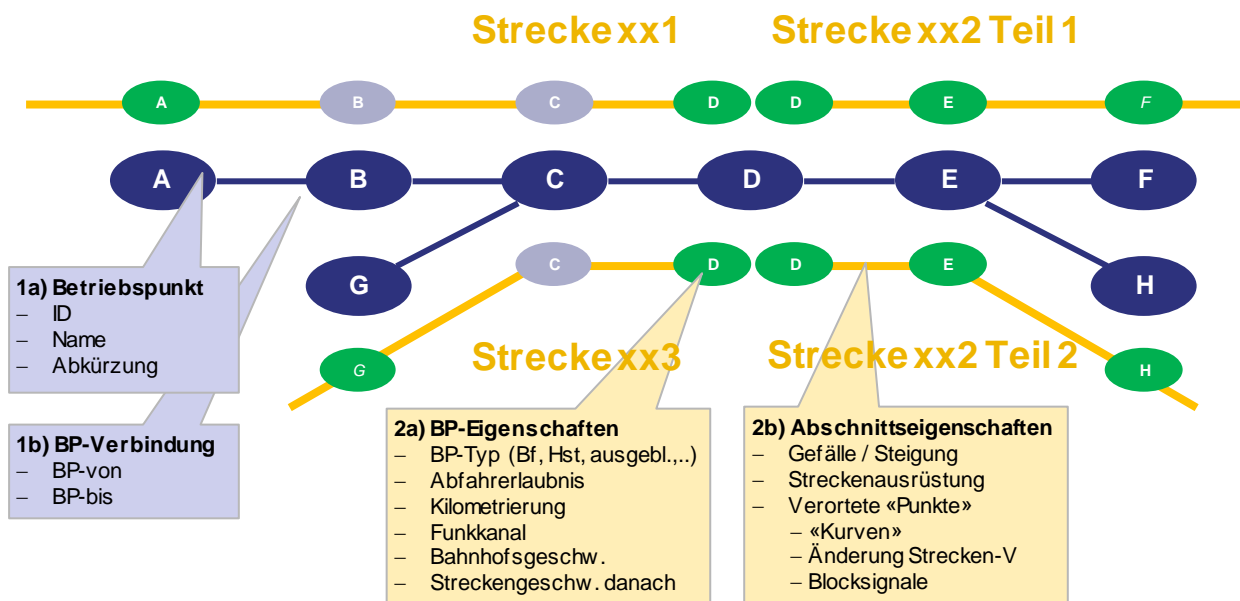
Strecke xx1

Strecke xx2 Teil 1

A B C D D E F

A B C D E F

G

C D D E

H

G

H

Strecke xx3

Strecke xx2 Teil 2

1a) Betriebspunkt
– ID
– Name
– Abkürzung

1b) BP-Verbindung
– BP-von
– BP-bis

2a) BP-Eigenschaften
– BP-Typ (Bf, Hst, ausgebl.,..)
– Abfahrerlaubnis
– Kilometrierung
– Funkkanal
– Bahnhofsgeschw.
– Streckengeschw. danach

2b) Abschnittseigenschaften
– Gefälle / Steigung
– Streckenausrüstung
– Verortete «Punkte»
– «Kurven»
– Änderung Strecken-V
– Blocksignale